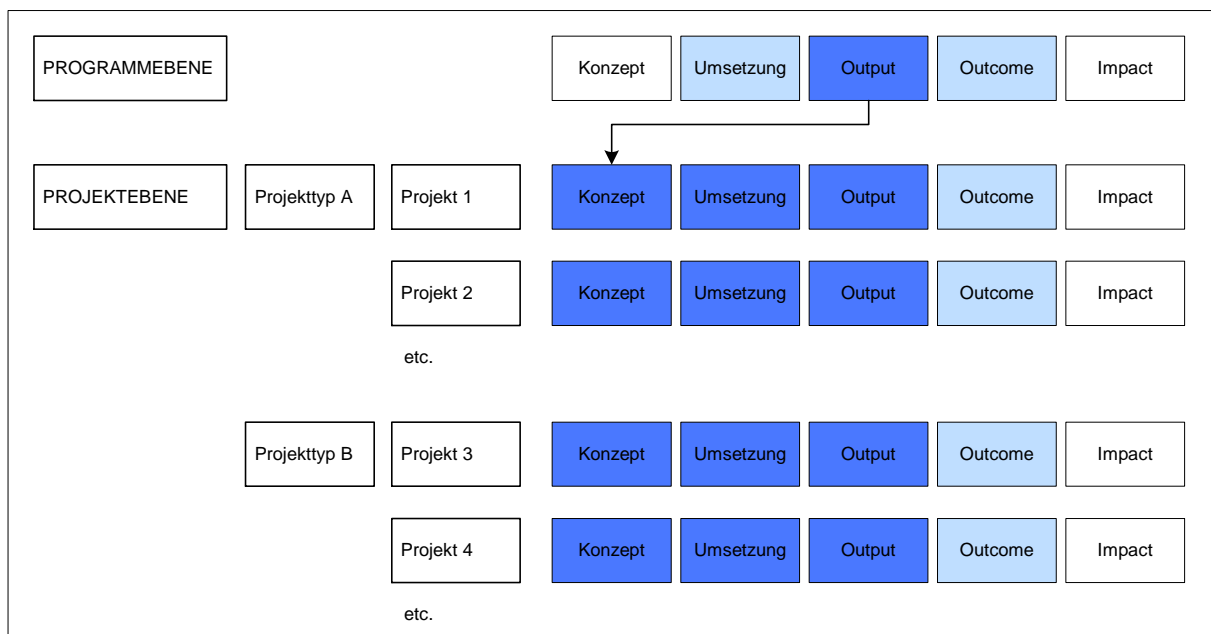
PROGRAMMEBENE

Konzept Umsetzung Output Outcome Impact

PROJEKTEBENE

Projekttyp A

Projekt 1 Konzept Umsetzung Output Outcome Impact

Projekt 2 Konzept Umsetzung Output Outcome Impact

etc.

Projekttyp B

Projekt 3 Konzept Umsetzung Output Outcome Impact

Projekt 4 Konzept Umsetzung Output Outcome Impact

etc.